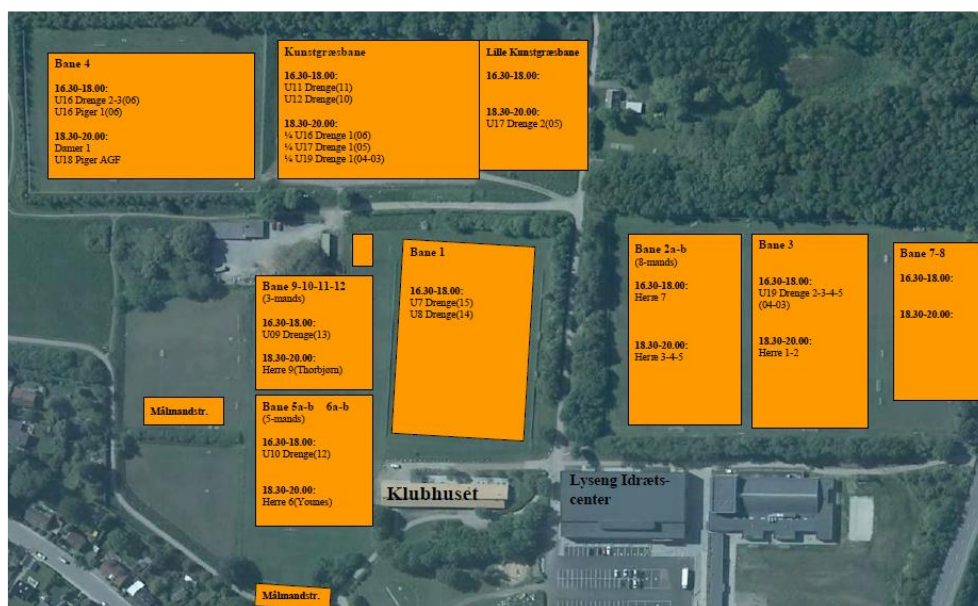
Bane 4

16.30-18.00:
U16 Drenge 2-3(06)
U16 Piger 1(06)

18.30-20.00:
Damer 1
U18 Piger AGF

Kunstgræsbane

16.30-18.00:
U11 Drenge(11)
U12 Drenge(10)

18.30-20.00:
¼ U16 Drenge 1(06)
¼ U17 Drenge 1(05)
¼ U19 Drenge 1(04-03)

Lille Kunstgræsbane

16.30-18.00:

18.30-20.00:
U17 Drenge 2(05)

Bane 1

16.30-18.00:
U7 Drenge(15)
U8 Drenge(14)

Bane 2a-b
(8-mands)

16.30-18.00:
Herre 7

18.30-20.00:
Herre 3-4-5

Bane 3

16.30-18.00:
U19 Drenge 2-3-4-5 (04-03)

18.30-20.00:
Herre 1-2

Bane 7-8

16.30-18.00:

18.30-20.00:

Bane 9-10-11-12
(3-mands)

16.30-18.00:
U09 Drenge(13)

18.30-20.00:
Herre 9(Thorbjørn)

Målmandstr.

Bane 5a-b 6a-b
(5-mands)

16.30-18.00:
U10 Drenge(12)

18.30-20.00:
Herre 6(Younes)

Klubhuset

Lyseng Idræts-center

Målmandstr.